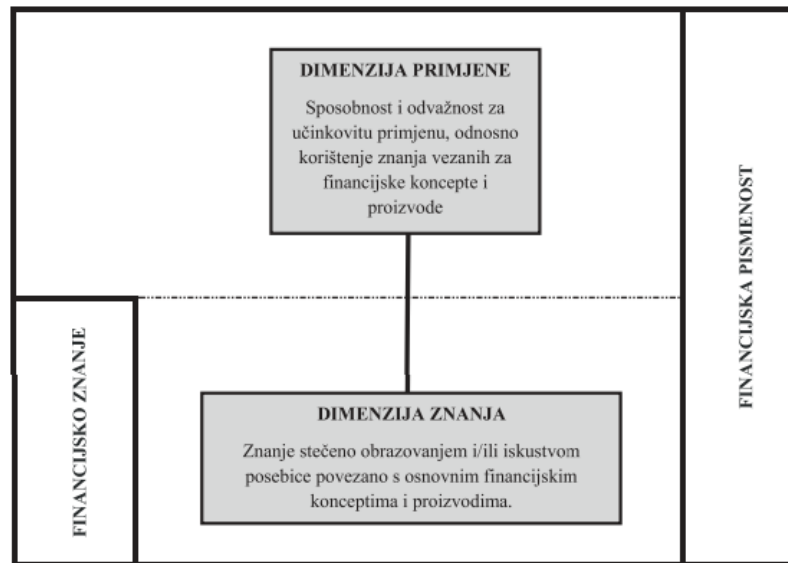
DIMENZIJA PRIMJENE

Sposobnost i odvažnost za učinkovitu primjenu, odnosno korištenje znanja vezanih za financijske koncepte i proizvode

FINANCIJSKA PISMENOST

FINANCIJSKO ZNANJE

DIMENZIJA ZNANJA

Znanje stečeno obrazovanjem i/ili iskustvom posebice povezano s osnovnim financijskim konceptima i proizvodima.